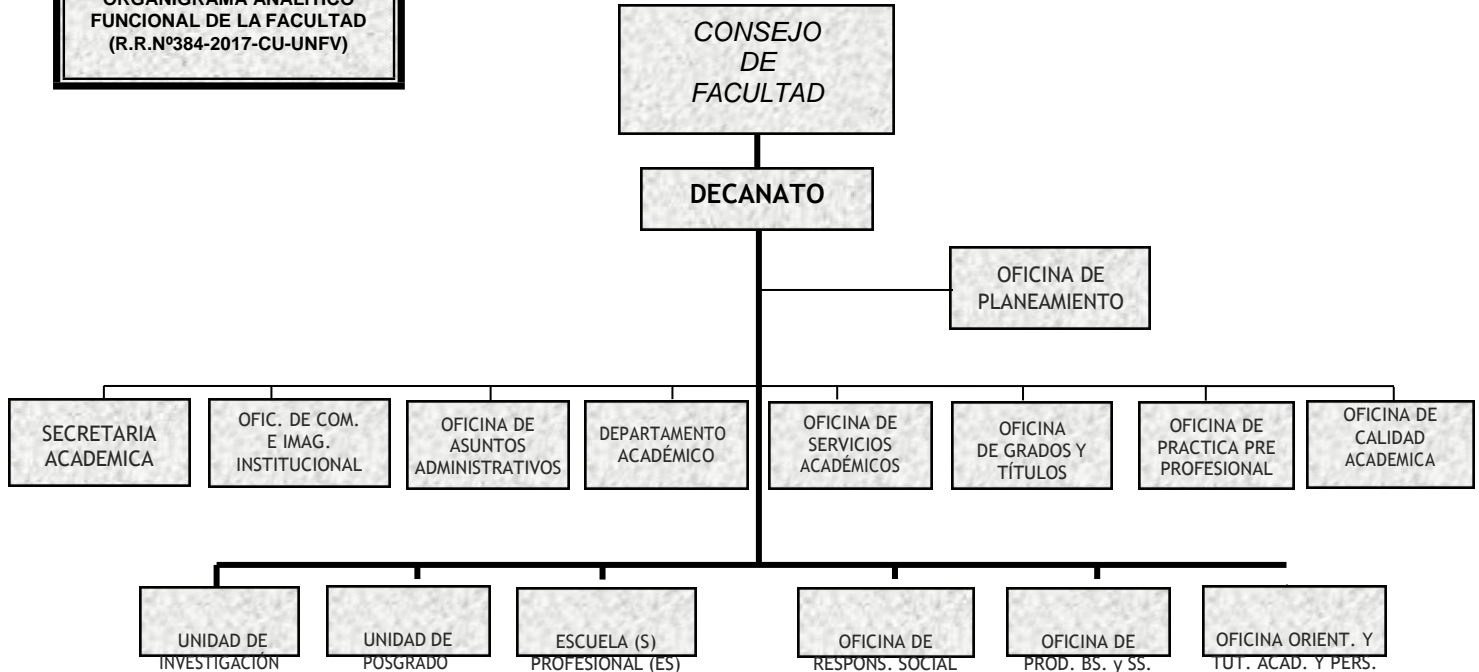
ORGANIGRAMA ANALITICO FUNCIONAL DE LA FACULTAD (R.R.Nº384-2017-CU-UNFV)

CONSEJO DE FACULTAD

DECANATO

OFICINA DE PLANEAMIENTO

SECRETARIA ACADEMICA

OFIC. DE COM. E IMAG. INSTITUCIONAL

OFICINA DE ASUNTOS ADMINISTRATIVOS

DEPARTAMENTO ACADÉMICO

OFICINA DE SERVICIOS ACADÉMICOS

OFICINA DE GRADOS Y TÍTULOS

OFICINA DE PRACTICA PRE PROFESIONAL

OFICINA DE CALIDAD ACADEMICA

UNIDAD DE INVESTIGACIÓN

UNIDAD DE POSGRADO

ESCUELA (S) PROFESIONAL (ES)

OFICINA DE RESPONS. SOCIAL

OFICINA DE PROD. BS. y SS.

OFICINA ORIENT. Y TUT. ACAD. Y PERS.